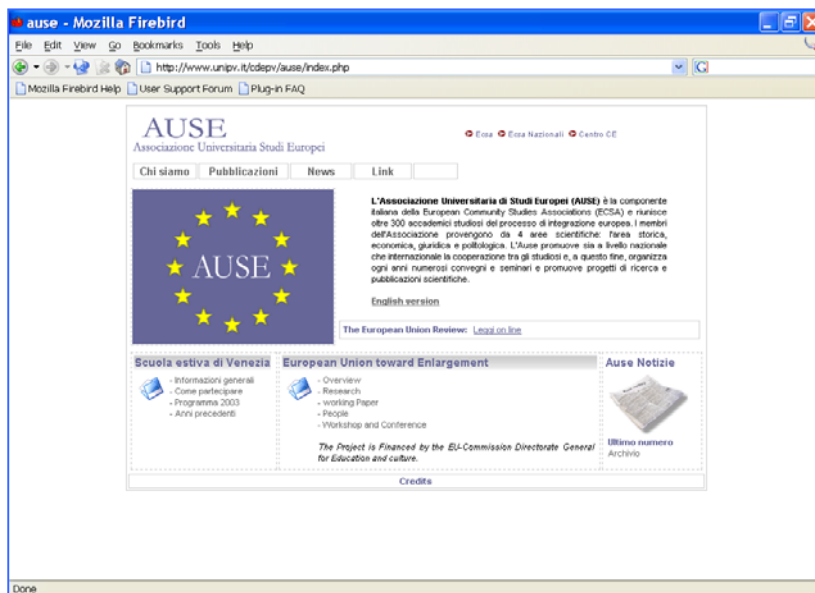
ause - Mozilla Firebird

File Edit View Go Bookmarks Tools Help

http://www.unipv.it/cdepv/ause/index.php

Mozilla Firebird Help User Support Forum Plug-in FAQ

AUSE
Associazione Universitaria Studi Europei

Ecsa Ecsa Nazionali Centro CE

Chi siamo | Pubblicazioni | News | Link

AUSE

L'Associazione Universitaria di Studi Europei (AUSE) è la componente italiana della European Community Studies Associations (ECSA) e riunisce oltre 300 accademici studiosi del processo di integrazione europea. I membri dell'Associazione provengono da 4 aree scientifiche: l'area storica, economica, giuridica e politologica. L'Ause promuove sia a livello nazionale che internazionale la cooperazione tra gli studiosi e, a questo fine, organizza ogni anni numerosi convegni e seminari e promuove progetti di ricerca e pubblicazioni scientifiche.

English version

The European Union Review: Leggi on line

Scuola estiva di Venezia
- Informazioni generali
- Come partecipare
- Programma 2003
- Anni precedenti

European Union toward Enlargement
- Overview
- Research
- working Paper
- People
- Workshop and Conference

The Project is Financed by the EU-Commission Directorate General for Education and culture.

Ause Notizie
Ultimo numero
Archivio

Credits

Done